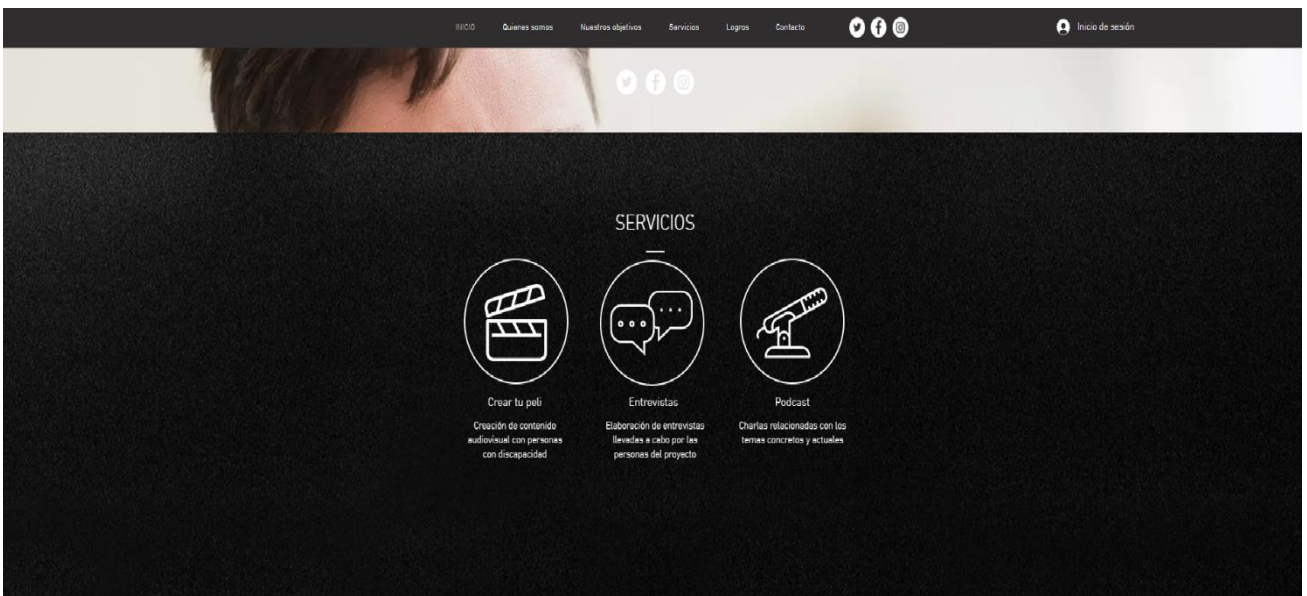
INICIO Quienes somos Nuestros objetivos Servicios Logros Contacto

Inicio de sesión

SERVICIOS

Crear tu peli

Creación de contenido audiovisual con personas con discapacidad

Entrevistas

Elaboración de entrevistas llevadas a cabo por las personas del proyecto

Podcast

Charlas relacionadas con los temas concretos y actuales